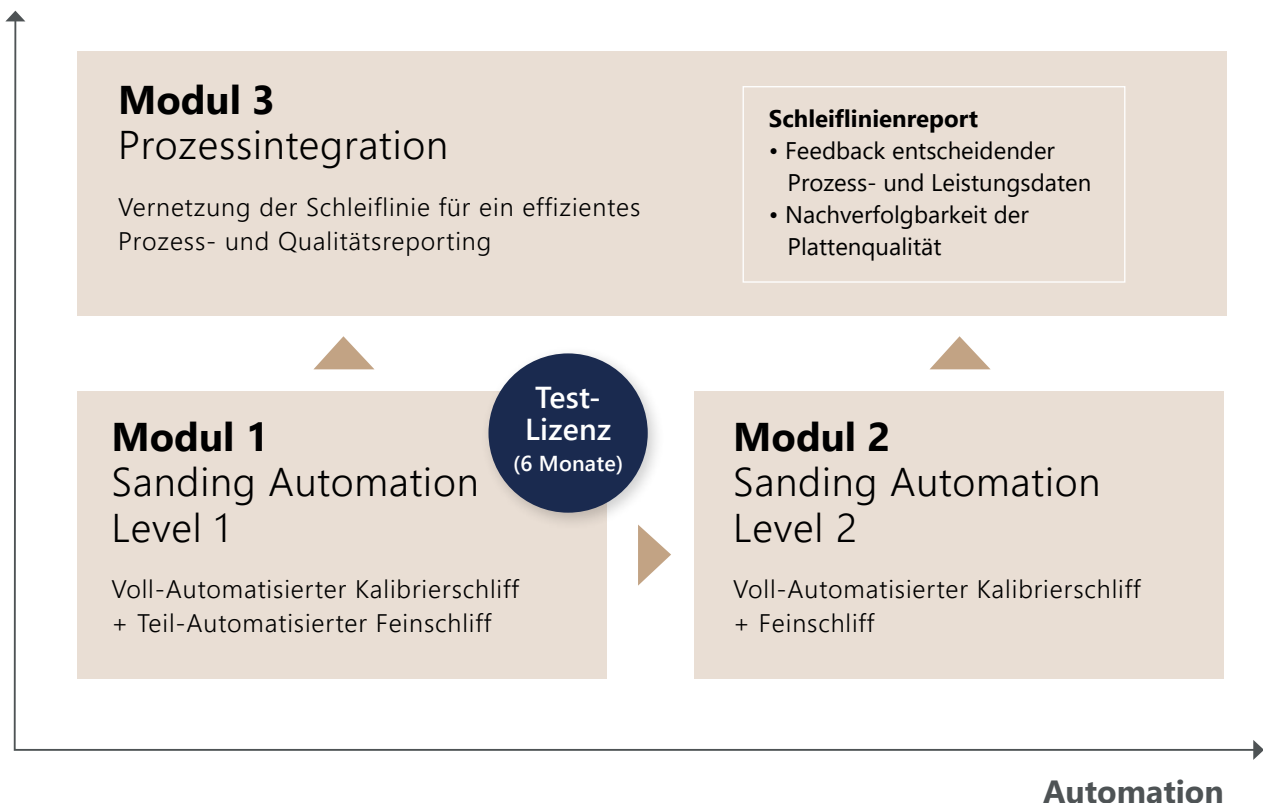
**Modul 3**
Prozessintegration

Vernetzung der Schleiflinie für ein effizientes Prozess- und Qualitätsreporting

**Schleiflinienreport**
• Feedback entscheidender Prozess- und Leistungsdaten
• Nachverfolgbarkeit der Plattenqualität

**Modul 1**
Sanding Automation Level 1

Voll-Automatisierter Kalibrierschliff
+ Teil-Automatisierter Feinschliff

Test-Lizenz (6 Monate)

**Modul 2**
Sanding Automation Level 2

Voll-Automatisierter Kalibrierschliff
+ Feinschliff

Automation